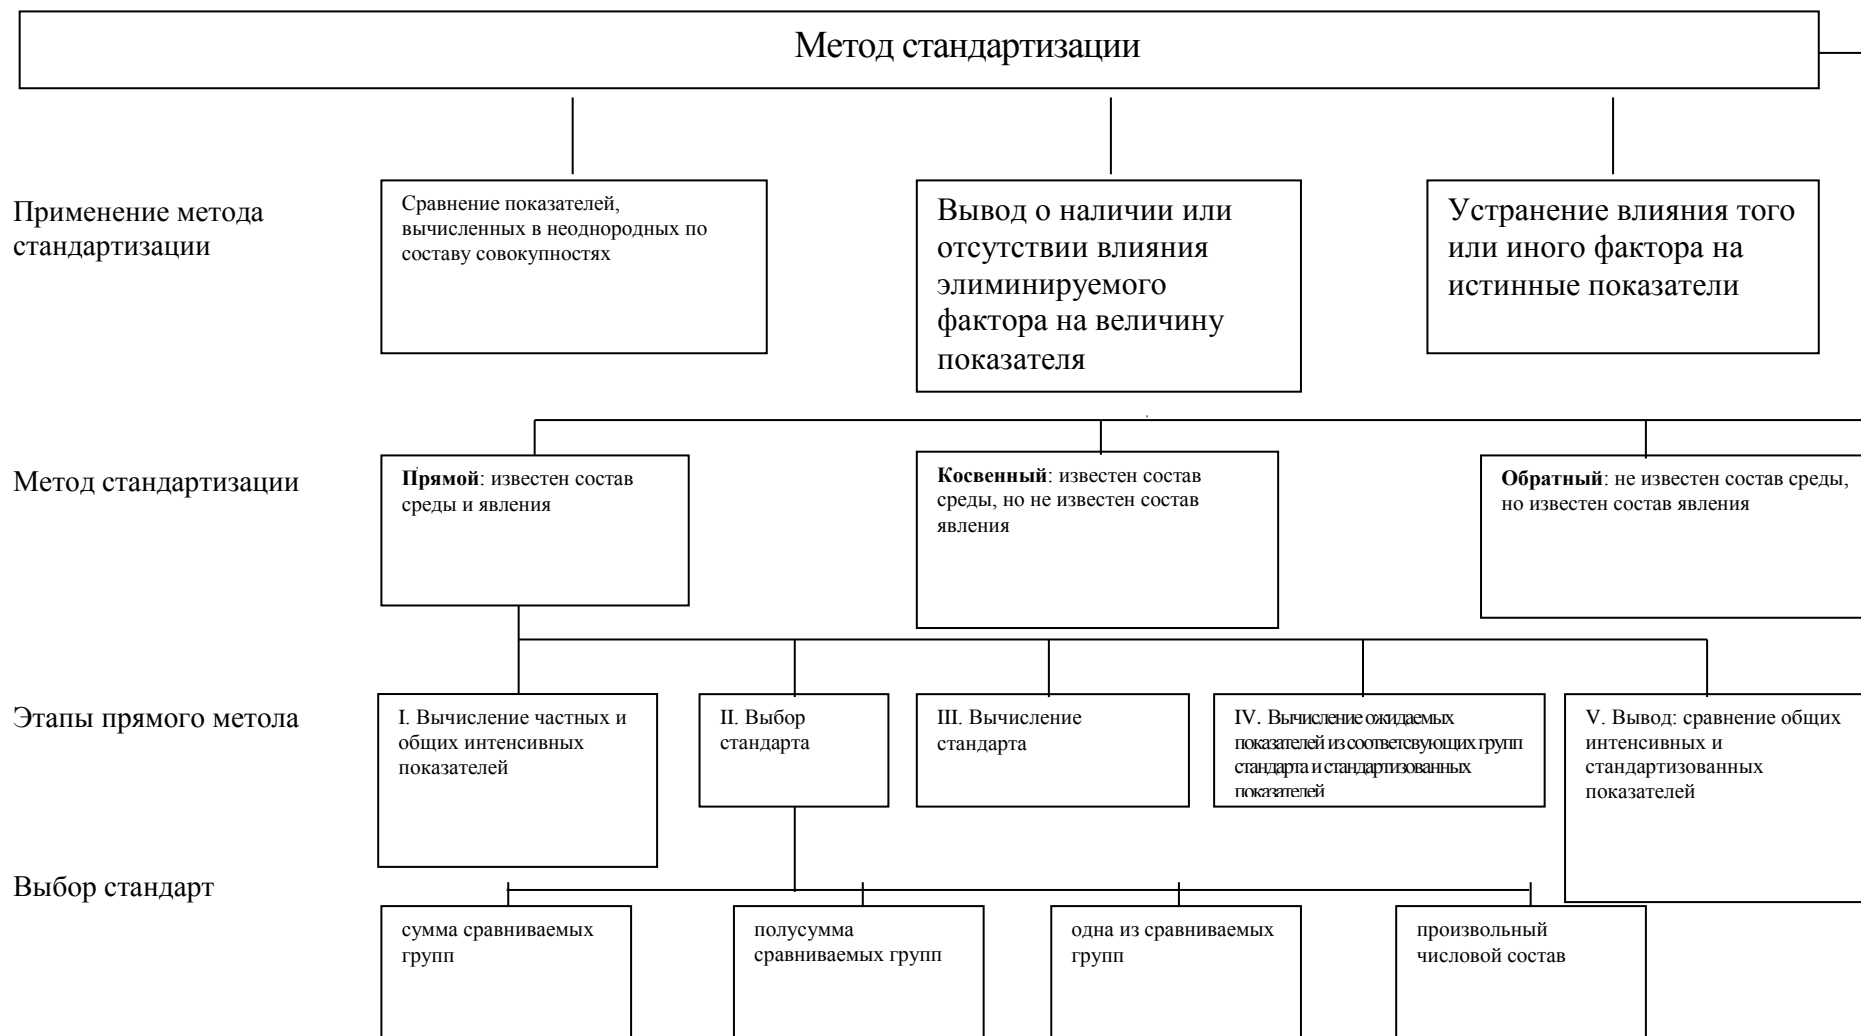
Метод стандартизации

Применение метода стандартизации

Сравнение показателей, вычисленных в неоднородных по составу совокупностях

Вывод о наличии или отсутствии влияния элиминируемого фактора на величину показателя

Устранение влияния того или иного фактора на истинные показатели

Метод стандартизации

**Прямой**: известен состав среды и явления

**Косвенный**: известен состав среды, но не известен состав явления

**Обратный**: не известен состав среды, но известен состав явления

Этапы прямого метола

I. Вычисление частных и общих интенсивных показателей

II. Выбор стандарта

III. Вычисление стандарта

IV. Вычисление ожидаемых показателей из соответсвующих групп стандарта и стандартизованных показателей

V. Вывод: сравнение общих интенсивных и стандартизованных показателей

Выбор стандарт

сумма сравниваемых групп

полусумма сравниваемых групп

одна из сравниваемых групп

произвольный числовой состав